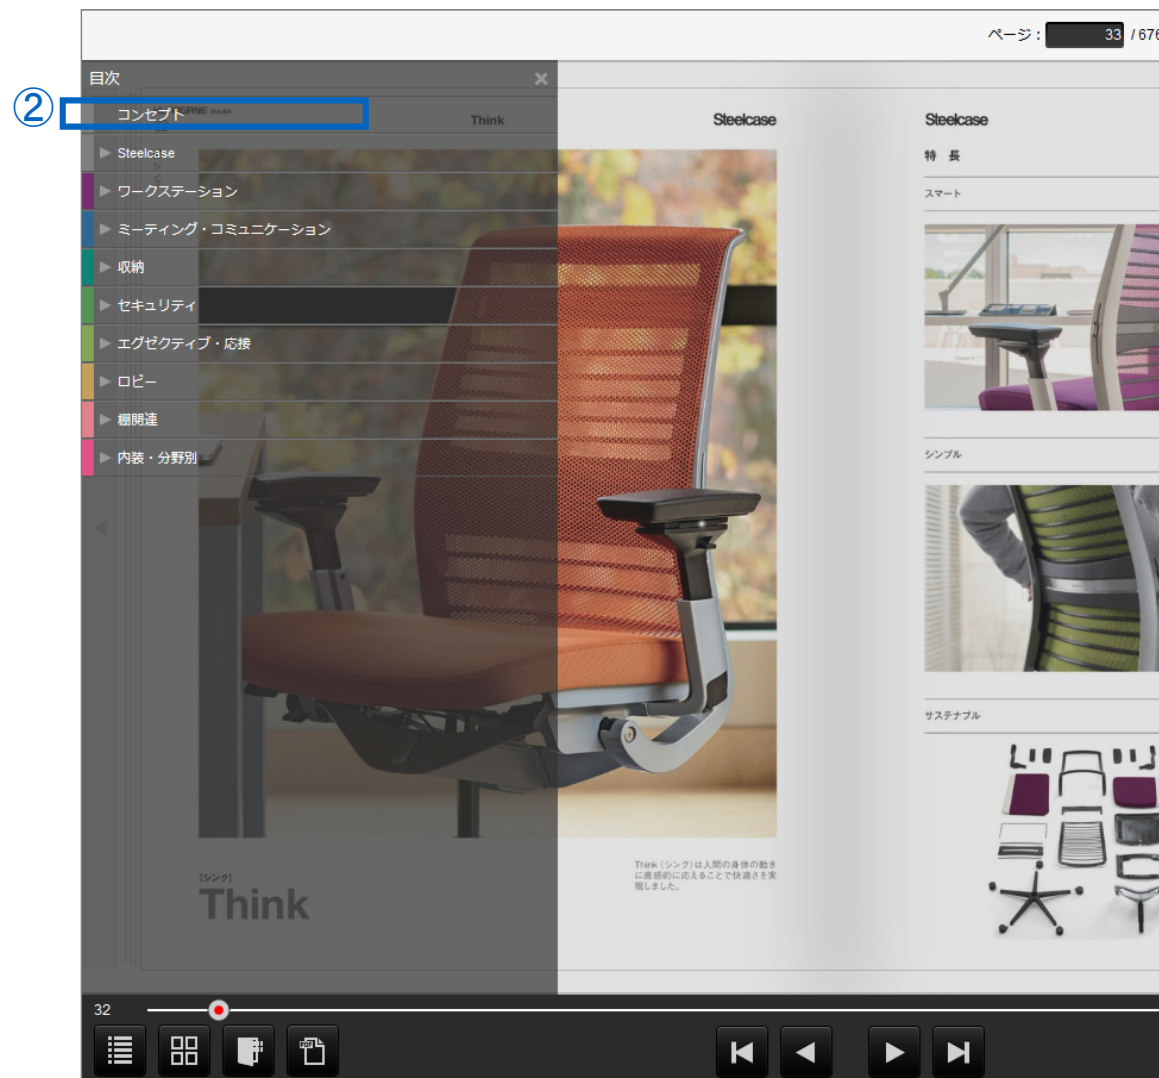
ページ： 33 / 676

目次

②

コンセプト

▶ Steelcase

▶ ワークステーション

▶ ミーティング・コミュニケーション

▶ 収納

▶ セキュリティ

▶ エグゼクティブ・応接

▶ ロビー

▶ 棚関連

▶ 内装・分野別

Think

Steelcase

Steelcase

特 長

スマート

シンプル

サステナブル

[シンク]
Think

Think［シンク］は人間の身体の動きに直感的に応えることで快適さを実現しました。

32